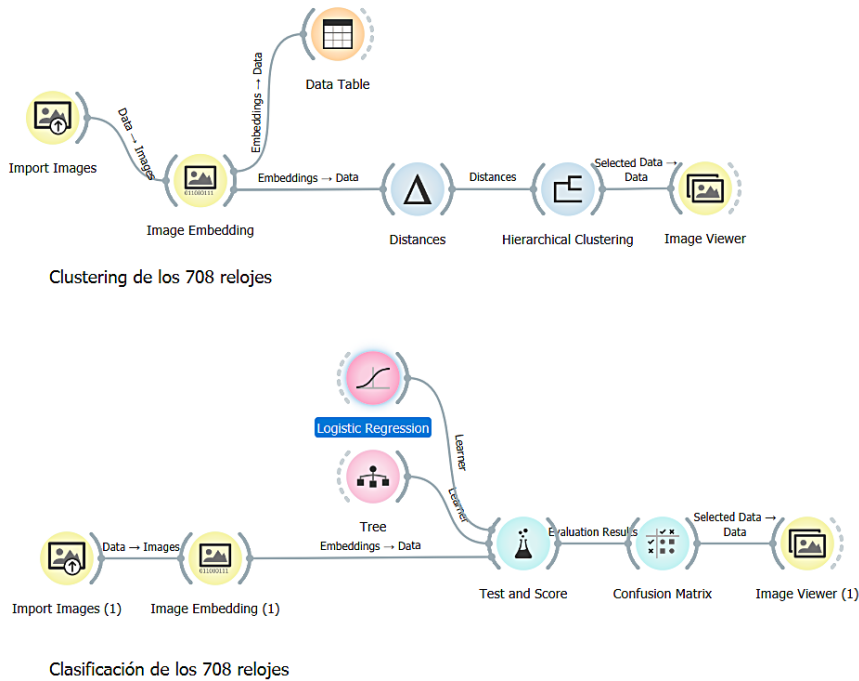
Data Table

Embeddings → Data

Data → Images

Import Images

Image Embedding

Embeddings → Data

Distances

Distances

Selected Data → Data

Hierarchical Clustering

Image Viewer

Clustering de los 708 relojes

Logistic Regression

Learner

Tree

Learner

Data → Images

Embeddings → Data

Evaluation Results

Selected Data → Data

Import Images (1)

Image Embedding (1)

Test and Score

Confusion Matrix

Image Viewer (1)

Clasificación de los 708 relojes